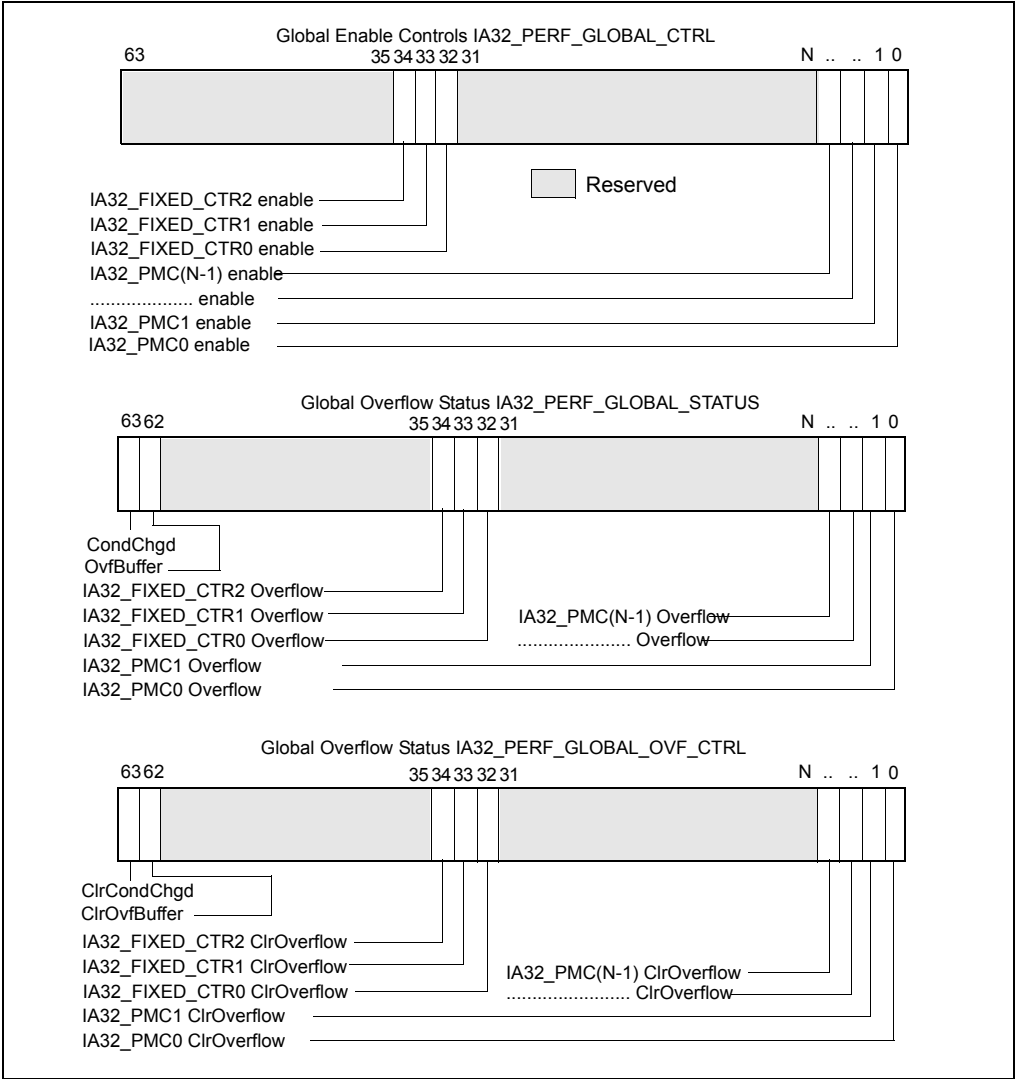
Global Enable Controls IA32_PERF_GLOBAL_CTRL

63 35 34 33 32 31 N .. .. 1 0

Reserved

IA32_FIXED_CTR2 enable
IA32_FIXED_CTR1 enable
IA32_FIXED_CTR0 enable
IA32_PMC(N-1) enable
.................... enable
IA32_PMC1 enable
IA32_PMC0 enable

Global Overflow Status IA32_PERF_GLOBAL_STATUS

63 62 35 34 33 32 31 N .. .. 1 0

CondChgd
OvfBuffer
IA32_FIXED_CTR2 Overflow
IA32_FIXED_CTR1 Overflow
IA32_FIXED_CTR0 Overflow
IA32_PMC1 Overflow
IA32_PMC0 Overflow
IA32_PMC(N-1) Overflow
...................... Overflow

Global Overflow Status IA32_PERF_GLOBAL_OVF_CTRL

63 62 35 34 33 32 31 N .. .. 1 0

ClrCondChgd
ClrOvfBuffer
IA32_FIXED_CTR2 ClrOverflow
IA32_FIXED_CTR1 ClrOverflow
IA32_FIXED_CTR0 ClrOverflow
IA32_PMC1 ClrOverflow
IA32_PMC0 ClrOverflow
IA32_PMC(N-1) ClrOverflow
........................ ClrOverflow